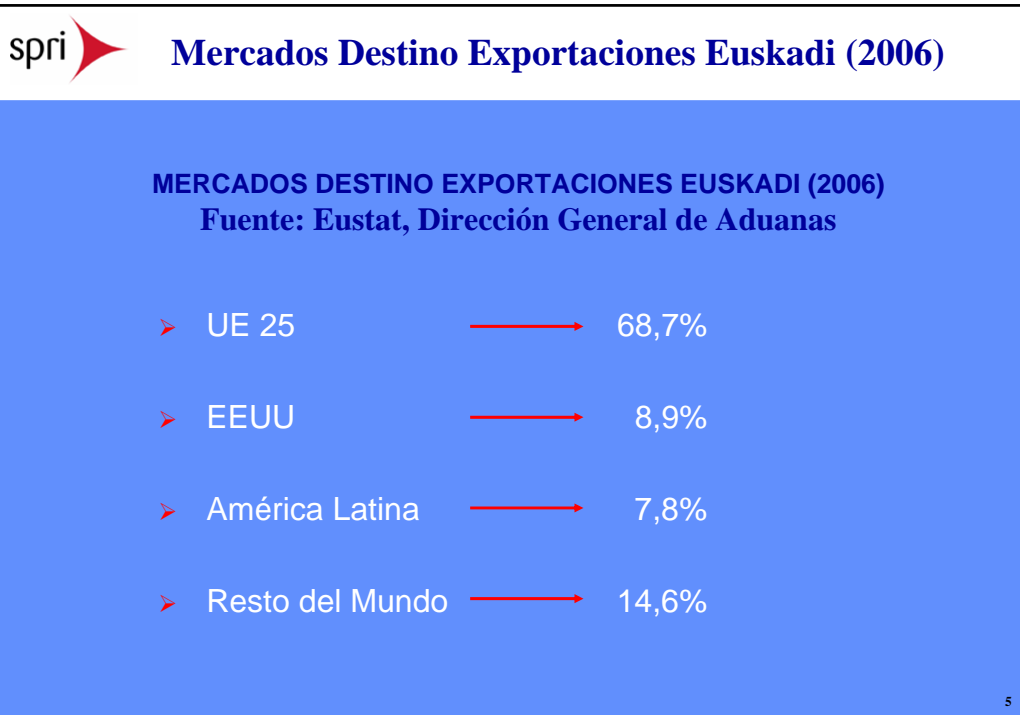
spri

Mercados Destino Exportaciones Euskadi (2006)

MERCADOS DESTINO EXPORTACIONES EUSKADI (2006)
Fuente: Eustat, Dirección General de Aduanas

UE 25 → 68,7%

EEUU → 8,9%

América Latina → 7,8%

Resto del Mundo → 14,6%

5